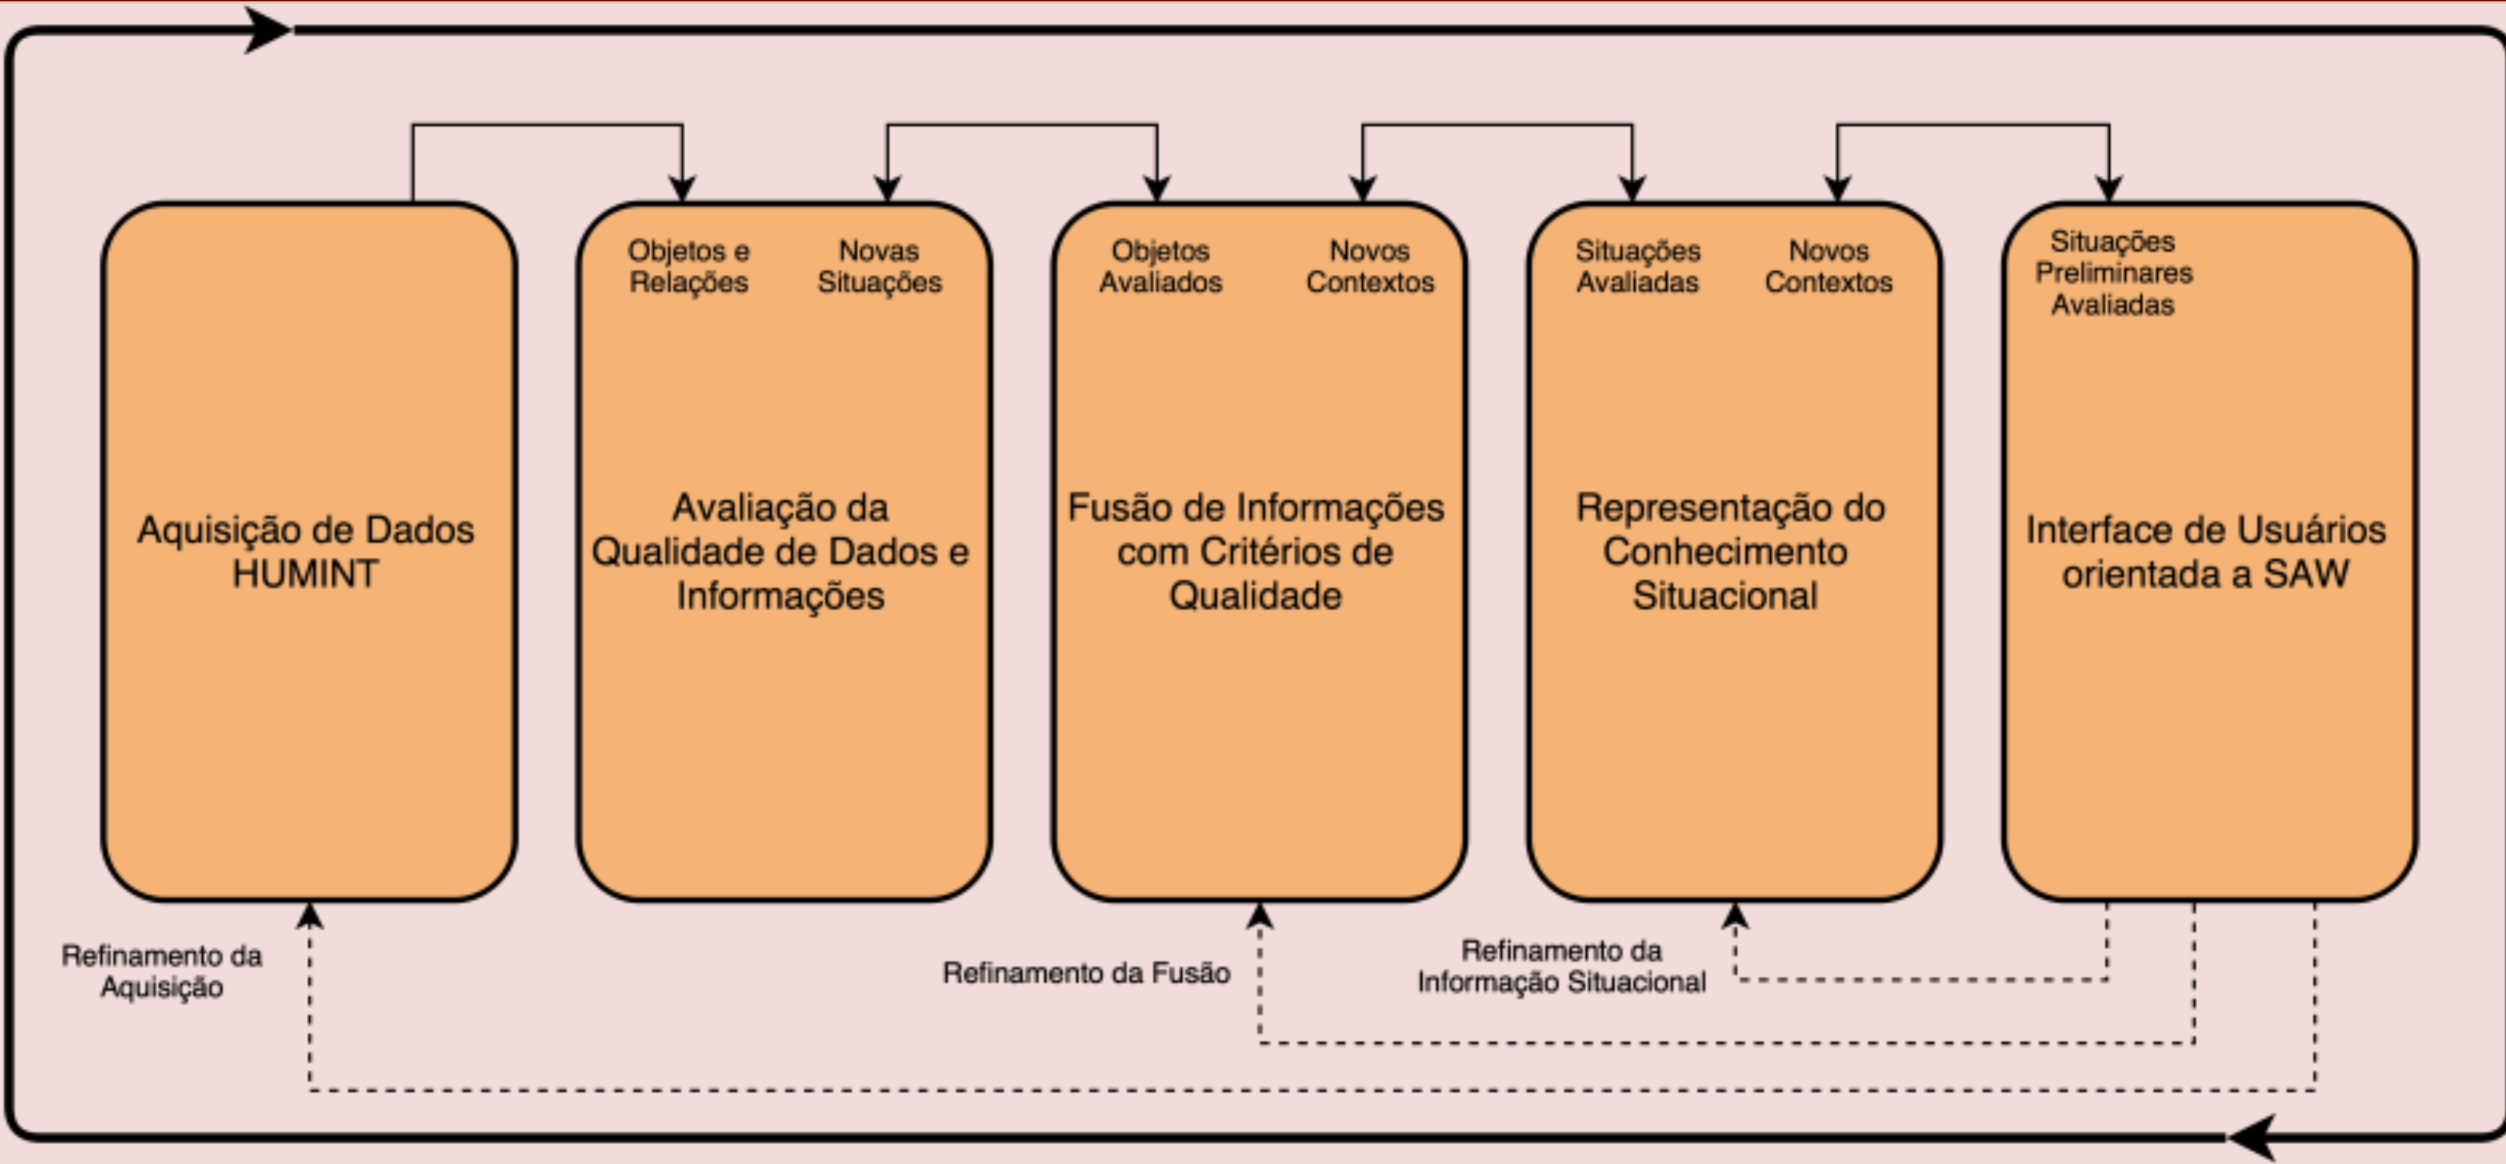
Aquisição de Dados HUMINT

Objetos e Relações

Novas Situações

Avaliação da Qualidade de Dados e Informações

Objetos Avaliados

Novos Contextos

Fusão de Informações com Critérios de Qualidade

Situações Avaliadas

Novos Contextos

Representação do Conhecimento Situacional

Situações Preliminares Avaliadas

Interface de Usuários orientada a SAW

Refinamento da Aquisição

Refinamento da Fusão

Refinamento da Informação Situacional